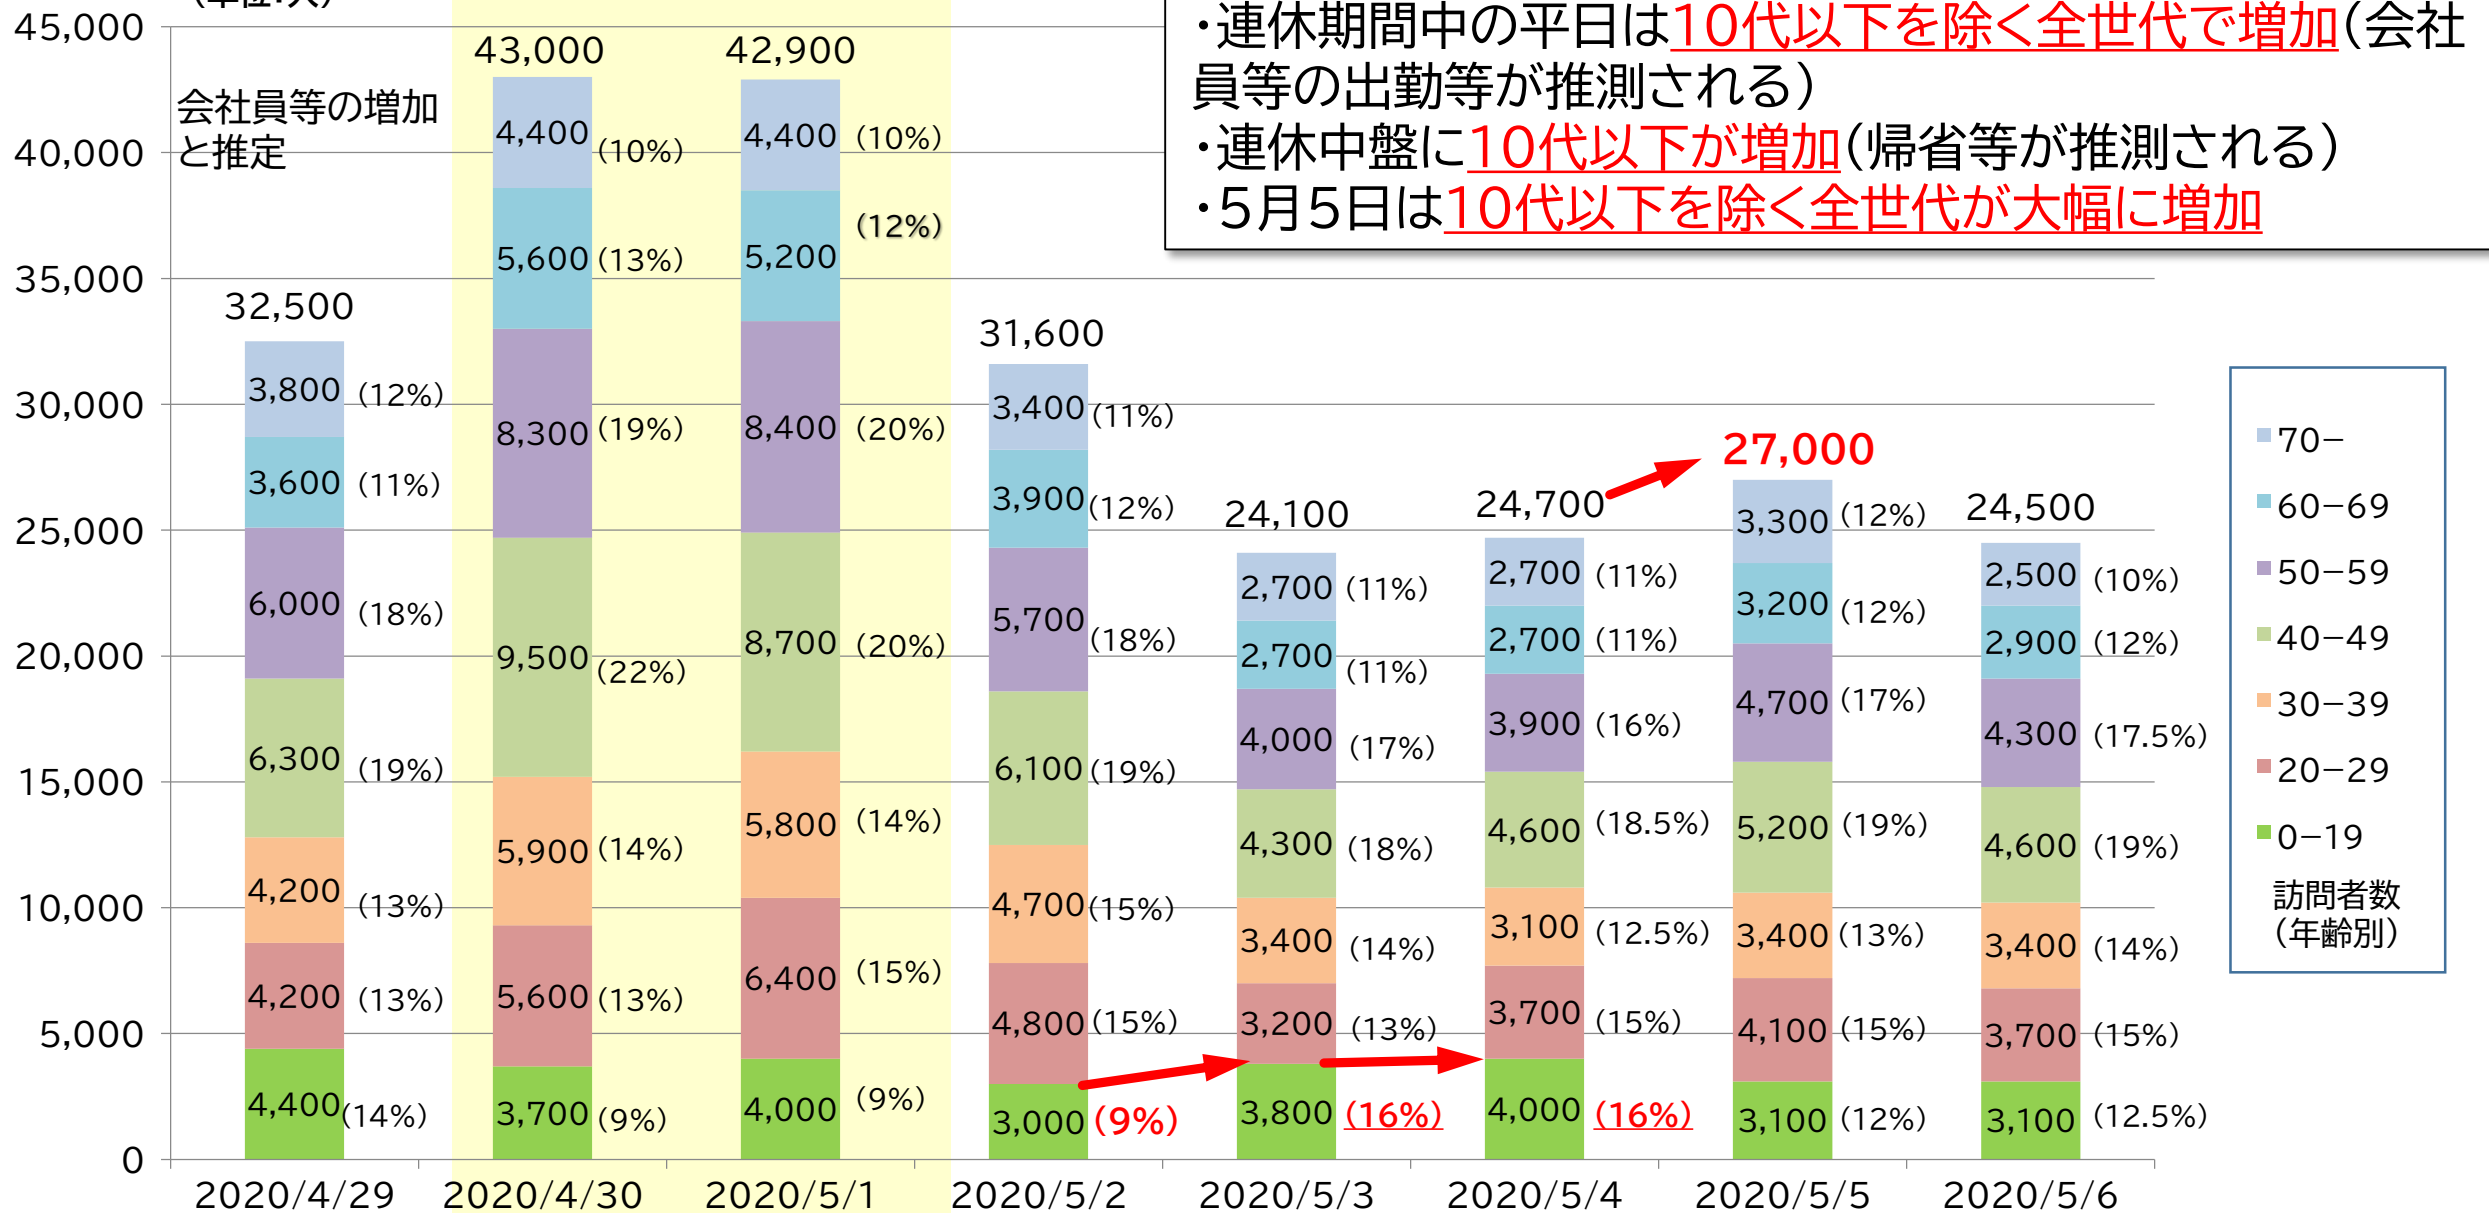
(単位:人)

・連休期間中の平日は10代以下を除く全世代で増加(会社員等の出勤等が推測される)
・連休中盤に10代以下が増加(帰省等が推測される)
・5月5日は10代以下を除く全世代が大幅に増加

会社員等の増加と推定

45,000
40,000
35,000
30,000
25,000
20,000
15,000
10,000
5,000
0

2020/4/29: 32,500
3,800 (12%)
3,600 (11%)
6,000 (18%)
6,300 (19%)
4,200 (13%)
4,200 (13%)
4,400 (14%)

2020/4/30: 43,000
4,400 (10%)
5,600 (13%)
8,300 (19%)
9,500 (22%)
5,900 (14%)
5,600 (13%)
3,700 (9%)

2020/5/1: 42,900
4,400 (10%)
5,200 (12%)
8,400 (20%)
8,700 (20%)
5,800 (14%)
6,400 (15%)
4,000 (9%)

2020/5/2: 31,600
3,400 (11%)
3,900 (12%)
5,700 (18%)
6,100 (19%)
4,700 (15%)
4,800 (15%)
3,000 (9%)

2020/5/3: 24,100
2,700 (11%)
2,700 (11%)
4,000 (17%)
4,300 (18%)
3,400 (14%)
3,200 (13%)
3,800 (16%)

2020/5/4: 24,700
2,700 (11%)
2,700 (11%)
3,900 (16%)
4,600 (18.5%)
3,100 (12.5%)
3,700 (15%)
4,000 (16%)

2020/5/5: 27,000
3,300 (12%)
3,200 (12%)
4,700 (17%)
5,200 (19%)
3,400 (13%)
4,100 (15%)
3,100 (12%)

2020/5/6: 24,500
2,500 (10%)
2,900 (12%)
4,300 (17.5%)
4,600 (19%)
3,400 (14%)
3,700 (15%)
3,100 (12.5%)

70−
60−69
50−59
40−49
30−39
20−29
0−19
訪問者数
(年齢別)